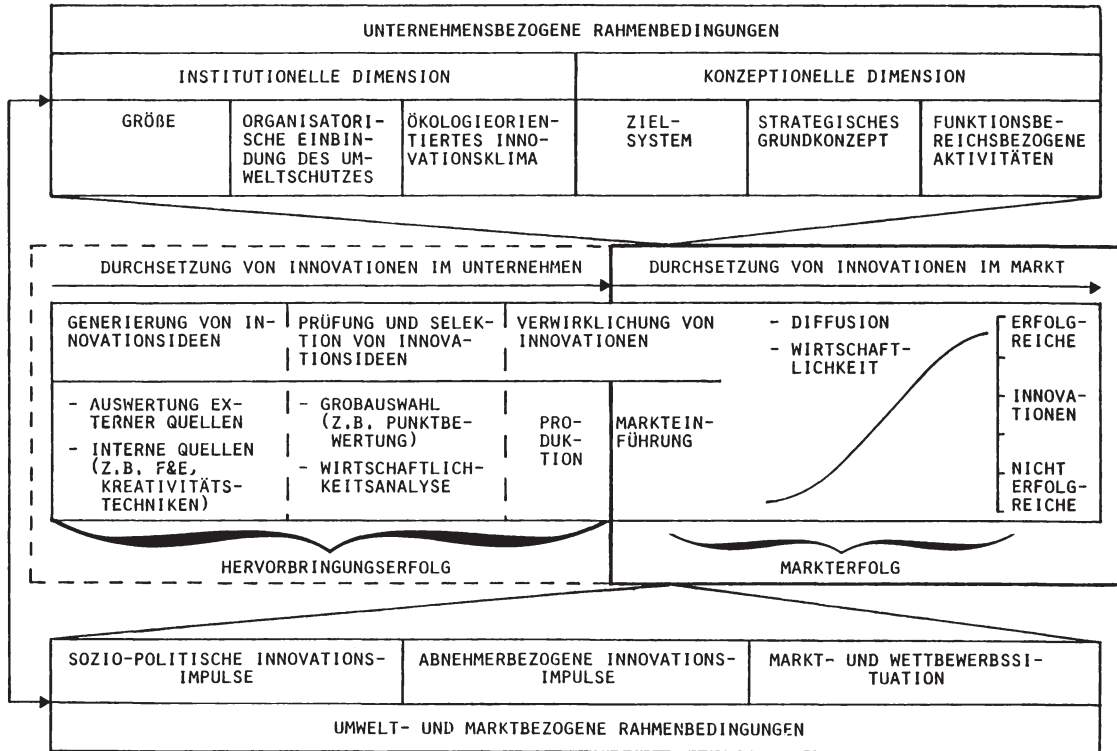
UNTERNEHMENSBEZOGENE RAHMENBEDINGUNGEN

INSTITUTIONELLE DIMENSION

KONZEPTIONELLE DIMENSION

GRÖßE

ORGANISATORISCHE EINBINDUNG DES UMWELTSCHUTZES

ÖKOLOGIEORIENTIERTES INNOVATIONSKLIMA

ZIELSYSTEM

STRATEGISCHES GRUNDKONZEPT

FUNKTIONSBEREICHSBEZOGENE AKTIVITÄTEN

DURCHSETZUNG VON INNOVATIONEN IM UNTERNEHMEN

DURCHSETZUNG VON INNOVATIONEN IM MARKT

GENERIERUNG VON INNOVATIONSIDEEN

PRÜFUNG UND SELEKTION VON INNOVATIONSIDEEN

VERWIRKLICHUNG VON INNOVATIONEN

- DIFFUSION
- WIRTSCHAFTLICHKEIT

ERFOLGREICHE

INNOVATIONEN

NICHT ERFOLGREICHE

- AUSWERTUNG EXTERNER QUELLEN
- INTERNE QUELLEN (Z.B. F&E, KREATIVITÄTSTECHNIKEN)

- GROBAUSWAHL (Z.B. PUNKTBEWERTUNG)
- WIRTSCHAFTLICHKEITSANALYSE

PRODUKTION

MARKTEINFÜHRUNG

HERVORBRINGUNGSERFOLG

MARKTERFOLG

SOZIO-POLITISCHE INNOVATIONSIMPULSE

ABNEHMERBEZOGENE INNOVATIONSIMPULSE

MARKT- UND WETTBEWERBSSITUATION

UMWELT- UND MARKTBEZOGENE RAHMENBEDINGUNGEN